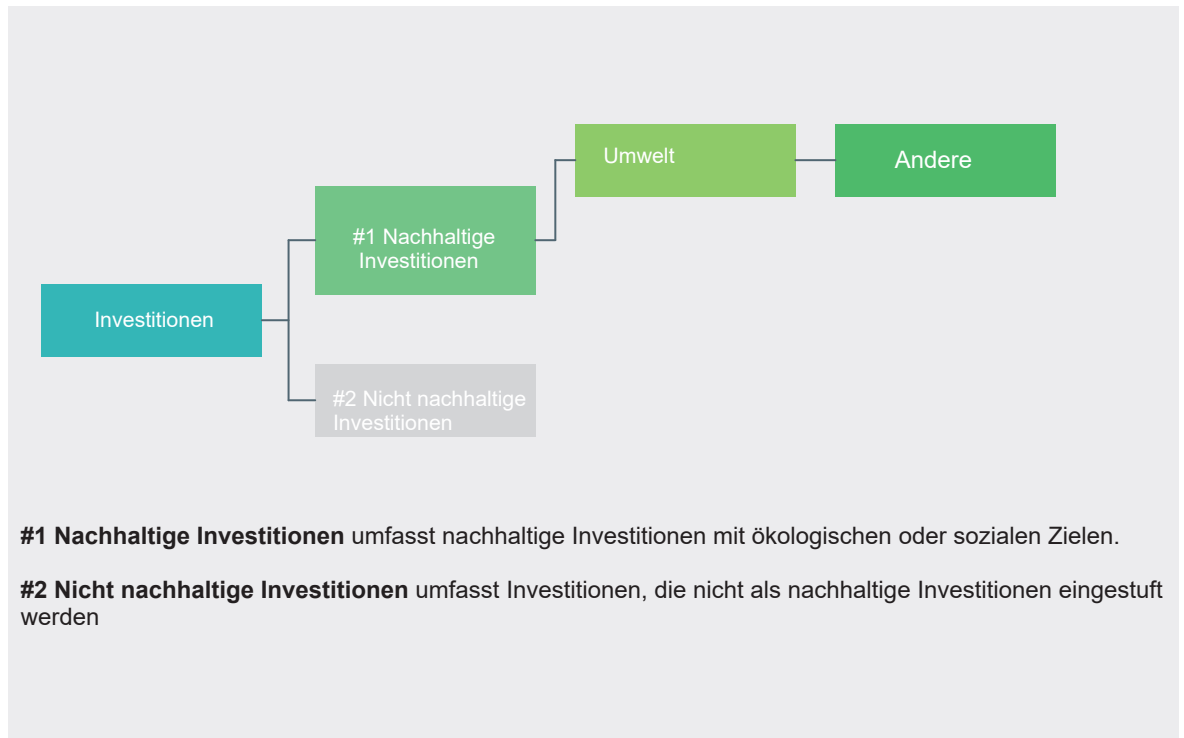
Umwelt

Andere

#1 Nachhaltige Investitionen

Investitionen

#2 Nicht nachhaltige Investitionen

**#1 Nachhaltige Investitionen** umfasst nachhaltige Investitionen mit ökologischen oder sozialen Zielen.

**#2 Nicht nachhaltige Investitionen** umfasst Investitionen, die nicht als nachhaltige Investitionen eingestuft werden